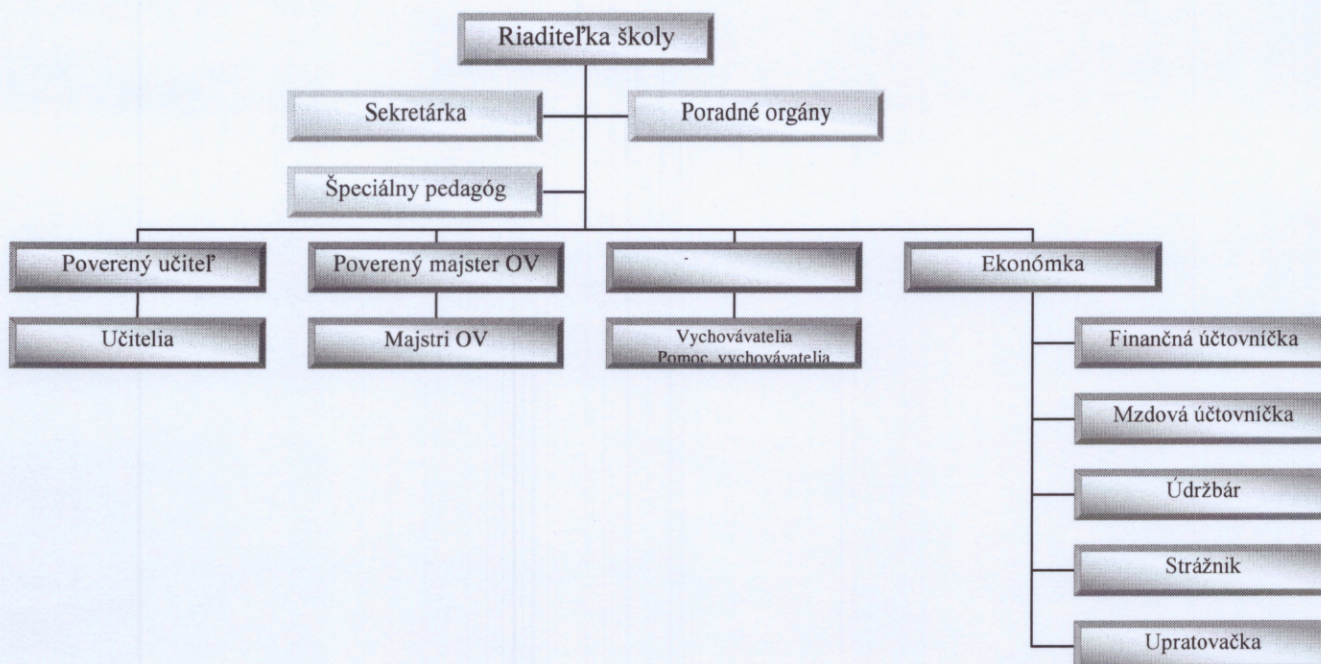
Riaditeľka školy

Sekretárka

Poradné orgány

Špeciálny pedagóg

Poverený učiteľ

Poverený majster OV

-

Ekonómka

Učitelia

Majstri OV

Vychovávatelia
Pomoc. vychovávatelia

Finančná účtovníčka

Mzdová účtovníčka

Údržbár

Strážnik

Upratovačka